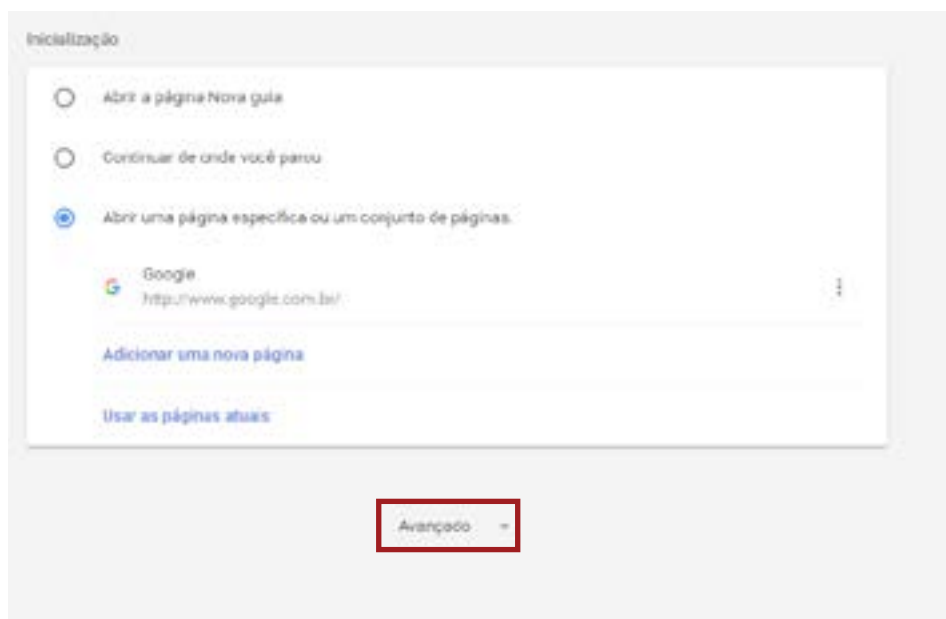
Inicialização

Abrir a página Nova guia

Continuar de onde você parou

Abrir uma página específica ou um conjunto de páginas.

Google
http://www.google.com.br/

Adicionar uma nova página

Usar as páginas atuais

Avançado